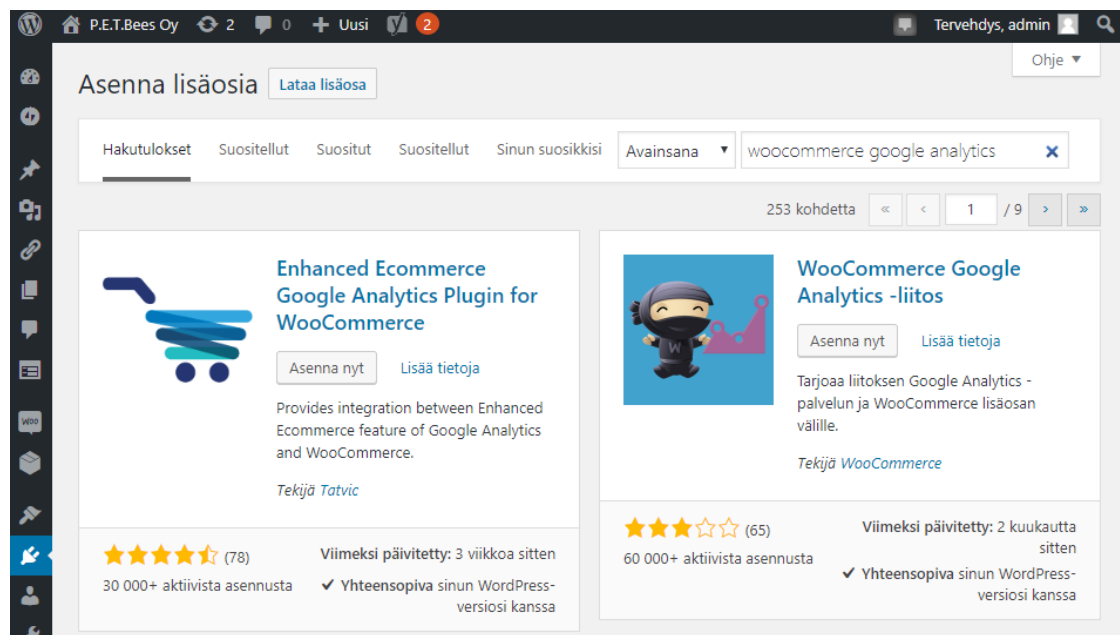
P.E.T.Bees Oy 2 0 Uusi 2 Tervehdys, admin

Ohje ▼

Asenna lisäosia Lataa lisäosa

Hakutulokset Suositellut Suositut Suositellut Sinun suosikkisi Avainsana ▼ woocommerce google analytics ✕

253 kohdetta « ‹ 1 / 9 › »

Enhanced Ecommerce Google Analytics Plugin for WooCommerce

Asenna nyt Lisää tietoja

Provides integration between Enhanced Ecommerce feature of Google Analytics and WooCommerce.

Tekijä Tatvic

(78)
30 000+ aktiivista asennusta

Viimeksi päivitetty: 3 viikkoa sitten
✔ Yhteensopiva sinun WordPress-versiosi kanssa

WooCommerce Google Analytics -liitos

Asenna nyt Lisää tietoja

Tarjoaa liitoksen Google Analytics -palvelun ja WooCommerce lisäosan välille.

Tekijä WooCommerce

(65)
60 000+ aktiivista asennusta

Viimeksi päivitetty: 2 kuukautta sitten
✔ Yhteensopiva sinun WordPress-versiosi kanssa